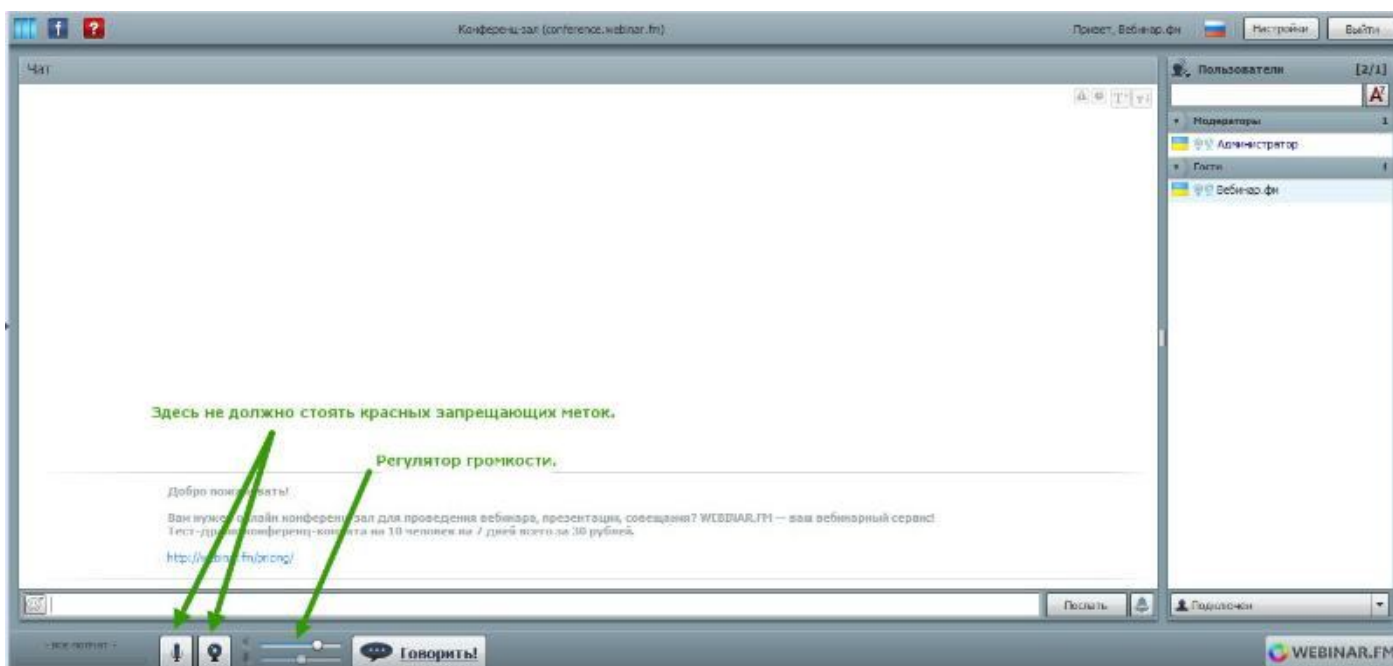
Конференц-зал (conference.webinar.fm)

Привет, Вебинар.фм

Настройки

Выйти

Чат

Пользователи [2/1]

Модераторы 1

Администратор

Гости 1

Вебинар.фм

Здесь не должно стоять красных запрещающих меток.

Регулятор громкости.

Добро пож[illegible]вать!

Вам нуже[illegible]лайн конферен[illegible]зал для проведения вебинара, презентации, совещания? WEBINAR.FM — ваш вебинарный сервис! Тест-др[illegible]конференц-ком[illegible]та на 10 человек на 7 дней всего за 30 рублей.

http://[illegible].fm/pricing/

Послать

Подключен

Говорить!

WEBINAR.FM